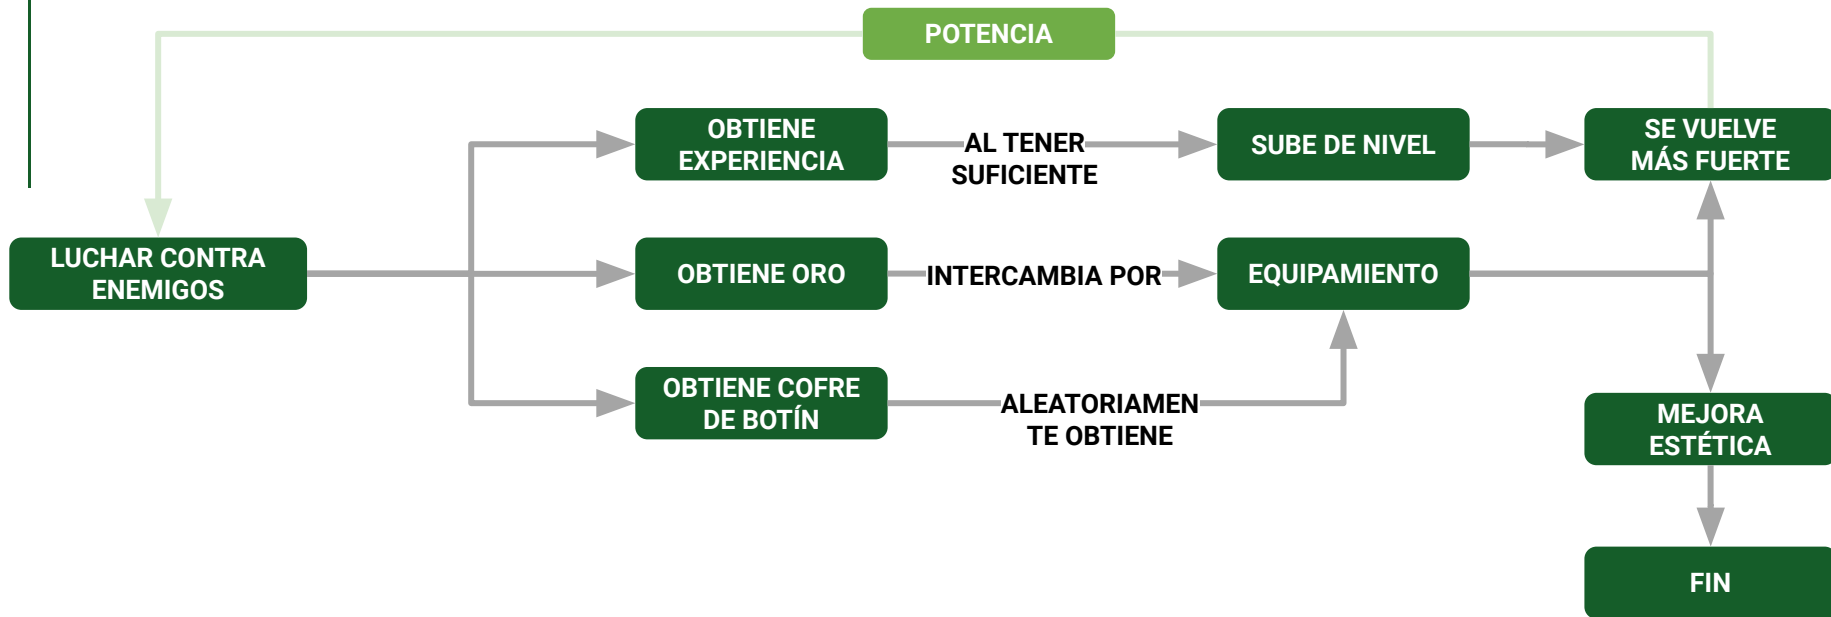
POTENCIA

OBTIENE EXPERIENCIA

AL TENER SUFICIENTE

SUBE DE NIVEL

SE VUELVE MÁS FUERTE

LUCHAR CONTRA ENEMIGOS

OBTIENE ORO

INTERCAMBIA POR

EQUIPAMIENTO

OBTIENE COFRE DE BOTÍN

ALEATORIAMEN TE OBTIENE

MEJORA ESTÉTICA

FIN